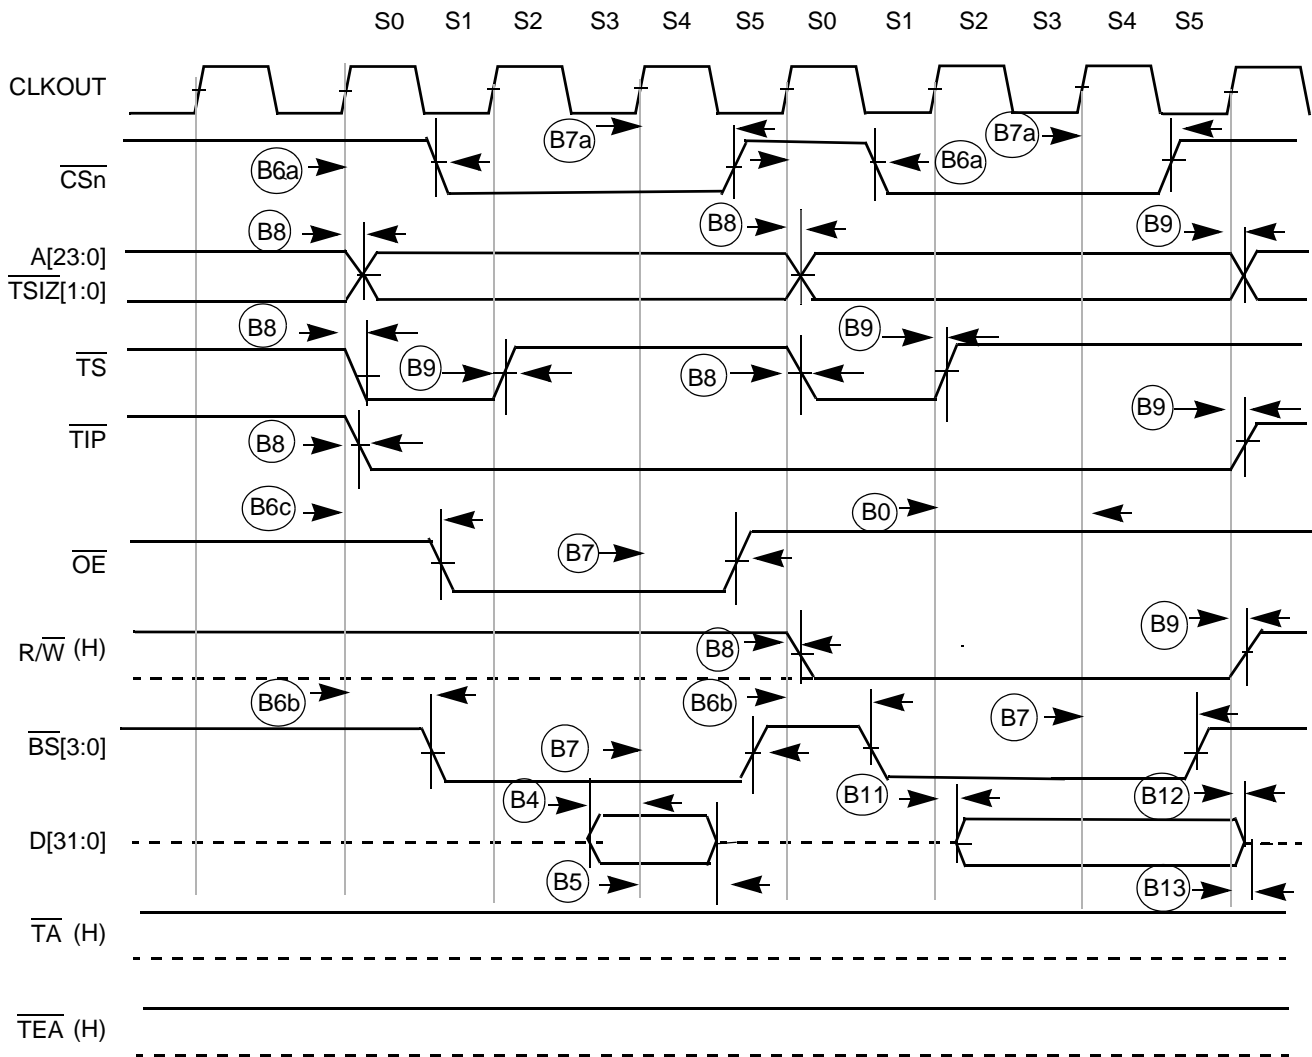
S0 S1 S2 S3 S4 S5 S0 S1 S2 S3 S4 S5

CLKOUT

$\overline{CSn}$

B6a B7a B6a B7a

B8 B8 B9

A[23:0]
$\overline{TSIZ}$[1:0]

B8 B9 B8 B9

$\overline{TS}$

B8 B9

$\overline{TIP}$

B6c B0

B7

$\overline{OE}$

B9

R/$\overline{W}$ (H)

B8

B6b B6b B7

$\overline{BS}$[3:0]

B7

B4 B11 B12

D[31:0]

B5 B13

$\overline{TA}$ (H)

$\overline{TEA}$ (H)